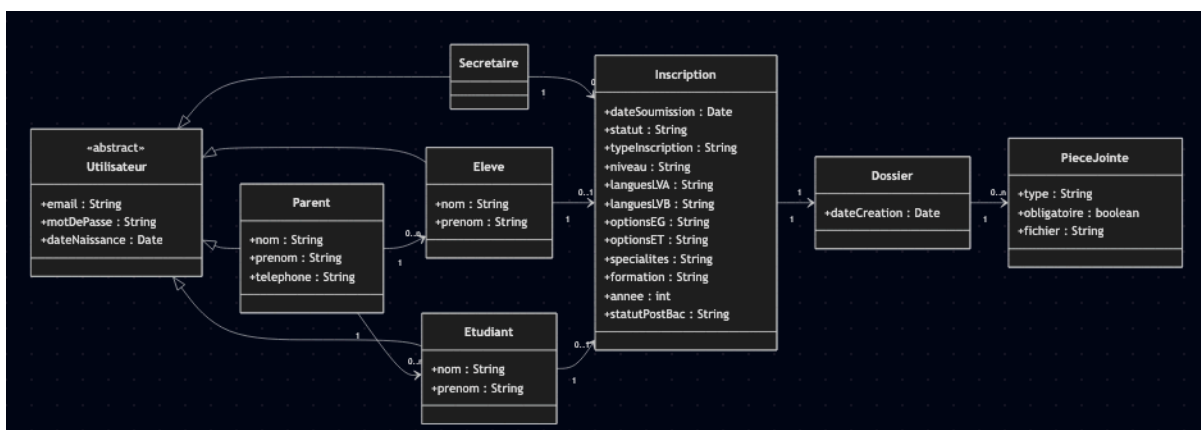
Secretaire

Inscription

+dateSoumission : Date
+statut : String
+typeInscription : String
+niveau : String
+languesLVA : String
+languesLVB : String
+optionsEG : String
+optionsET : String
+specialites : String
+formation : String
+annee : int
+statutPostBac : String

«abstract»
Utilisateur

+email : String
+motDePasse : String
+dateNaissance : Date

Eleve

+nom : String
+prenom : String

Parent

+nom : String
+prenom : String
+telephone : String

Etudiant

+nom : String
+prenom : String

Dossier

+dateCreation : Date

PieceJointe

+type : String
+obligatoire : boolean
+fichier : String

0..
1
0..1
1
0..n
1
1
0..n
1
0..1
1
1
1
0..n
1